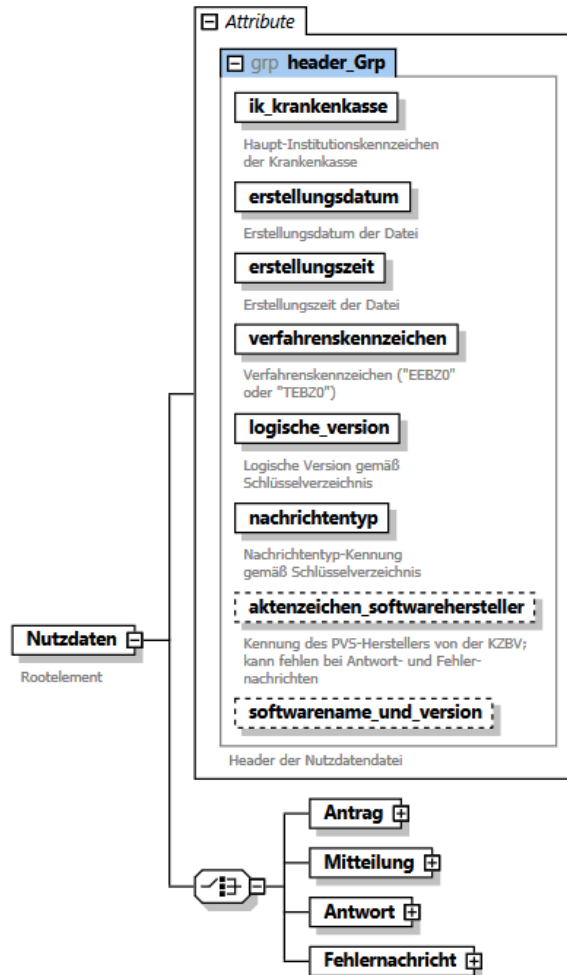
Attribute

grp header_Grp

ik_krankenkasse

Haupt-Institutionskennzeichen der Krankenkasse

erstellungsdatum

Erstellungsdatum der Datei

erstellungszeit

Erstellungszeit der Datei

verfahrenskennzeichen

Verfahrenskennzeichen ("EEBZ0" oder "TEBZ0")

logische_version

Logische Version gemäß Schlüsselverzeichnis

nachrichtentyp

Nachrichtentyp-Kennung gemäß Schlüsselverzeichnis

aktenzeichen_softwarehersteller

Kennung des PVS-Herstellers von der KZBV; kann fehlen bei Antwort- und Fehlernachrichten

softwarename_und_version

Header der Nutzdatendatei

Nutzdaten

Rootelement

Antrag

Mitteilung

Antwort

Fehlernachricht